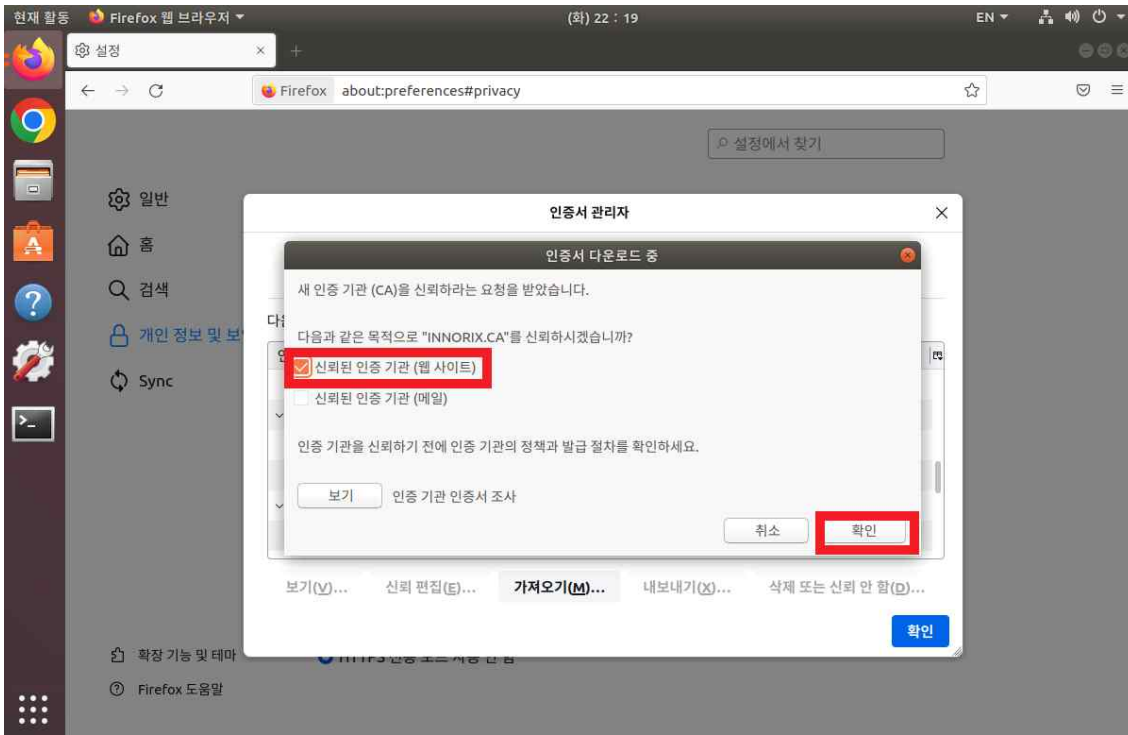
현재 활동 Firefox 웹 브라우저 ▾ (화) 22 : 19 EN ▾

설정 × +

← → C Firefox about:preferences#privacy

설정에서 찾기

일반
홈
검색
개인 정보 및 보
Sync

확장 기능 및 테마
Firefox 도움말

인증서 관리자 ×

다

인증서 다운로드 중

새 인증 기관 (CA)을 신뢰하라는 요청을 받았습니다.

다음과 같은 목적으로 "INNORIX.CA"를 신뢰하시겠습니까?

신뢰된 인증 기관 (웹 사이트)
신뢰된 인증 기관 (메일)

인증 기관을 신뢰하기 전에 인증 기관의 정책과 발급 절차를 확인하세요.

보기 인증 기관 인증서 조사

취소 확인

보기(V)... 신뢰 편집(E)... 가져오기(M)... 내보내기(X)... 삭제 또는 신뢰 안 함(D)...

확인